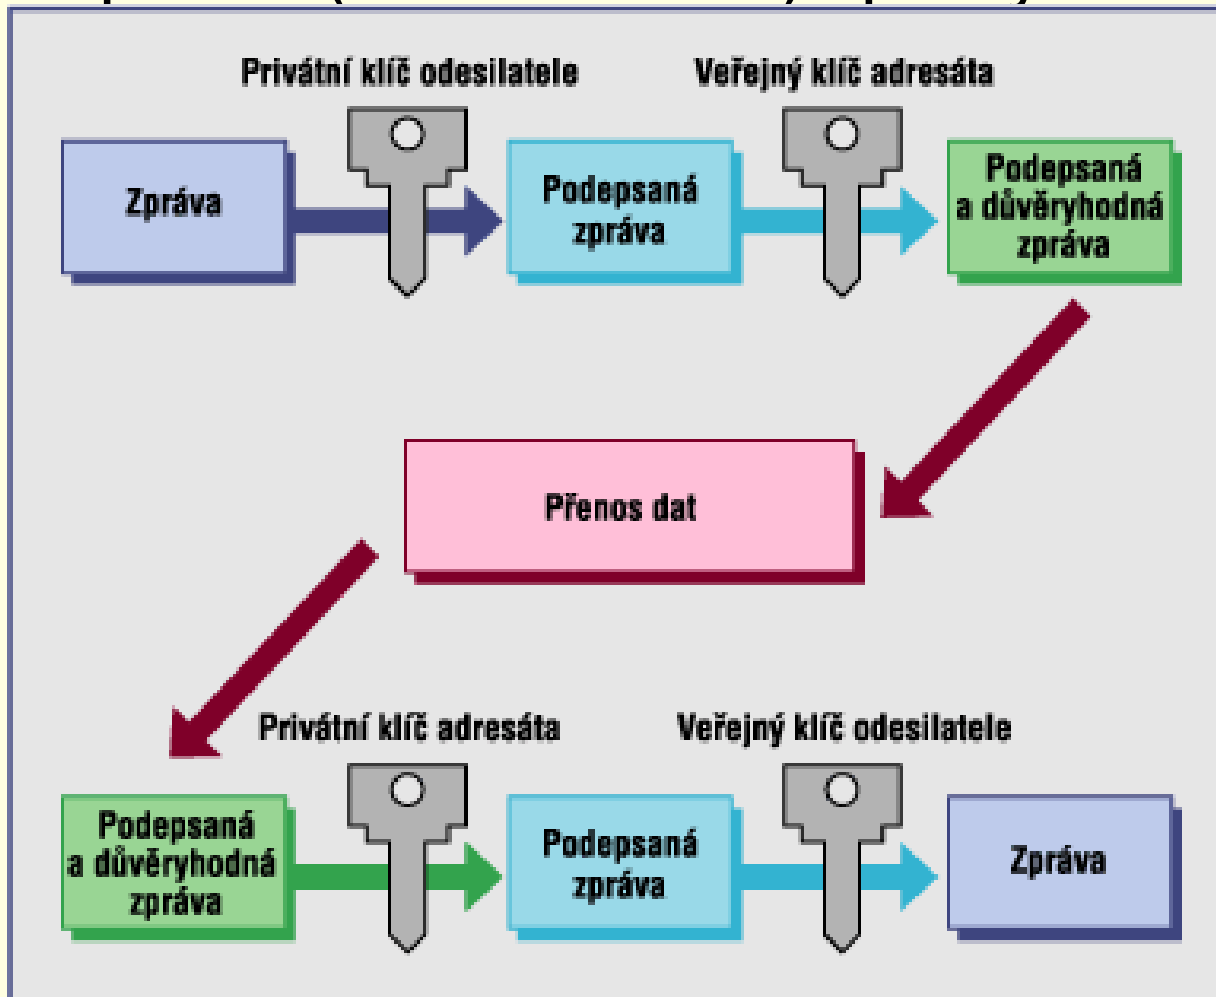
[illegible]

Privátní klíč odesilatele
Veřejný klíč adresáta

Zpráva

Podepsaná zpráva

Podepsaná a důvěryhodná zpráva

Přenos dat

Privátní klíč adresáta
Veřejný klíč odesilatele

Podepsaná a důvěryhodná zpráva

Podepsaná zpráva

Zpráva